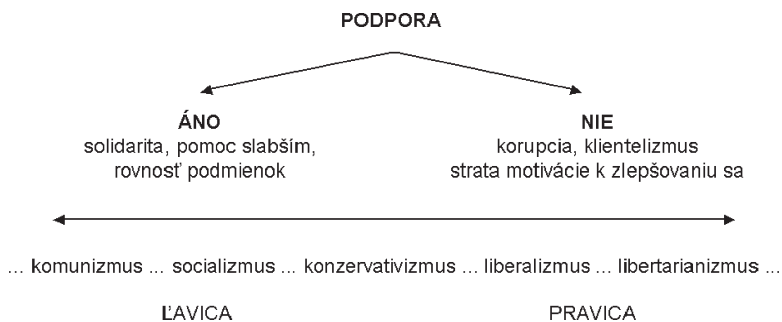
PODPORA

ÁNO
solidarita, pomoc slabším, rovnosť podmienok

NIE
korupcia, klientelizmus
strata motivácie k zlepšovaniu sa

... komunizmus ... socializmus ... konzervativizmus ... liberalizmus ... libertarianizmus ...

ĽAVICA

PRAVICA